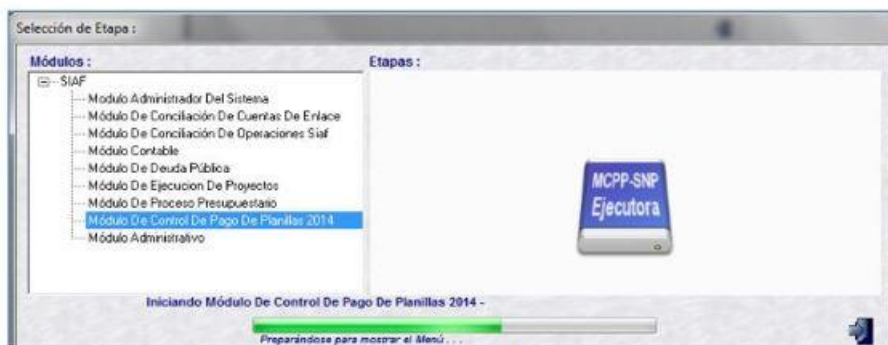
Selección de Etapa :

Módulos :

SIAF
Modulo Administrador Del Sistema
Módulo De Conciliación De Cuentas De Enlace
Módulo De Conciliación De Operaciones Siaf
Módulo Contable
Módulo De Deuda Pública
Módulo De Ejecucion De Proyectos
Módulo De Proceso Presupuestario
Módulo De Control De Pago De Planillas 2014
Módulo Administrativo

Etapas :

MCPP-SNP
Ejecutora

Iniciando Módulo De Control De Pago De Planillas 2014 -

Preparándose para mostrar el Menú . . .